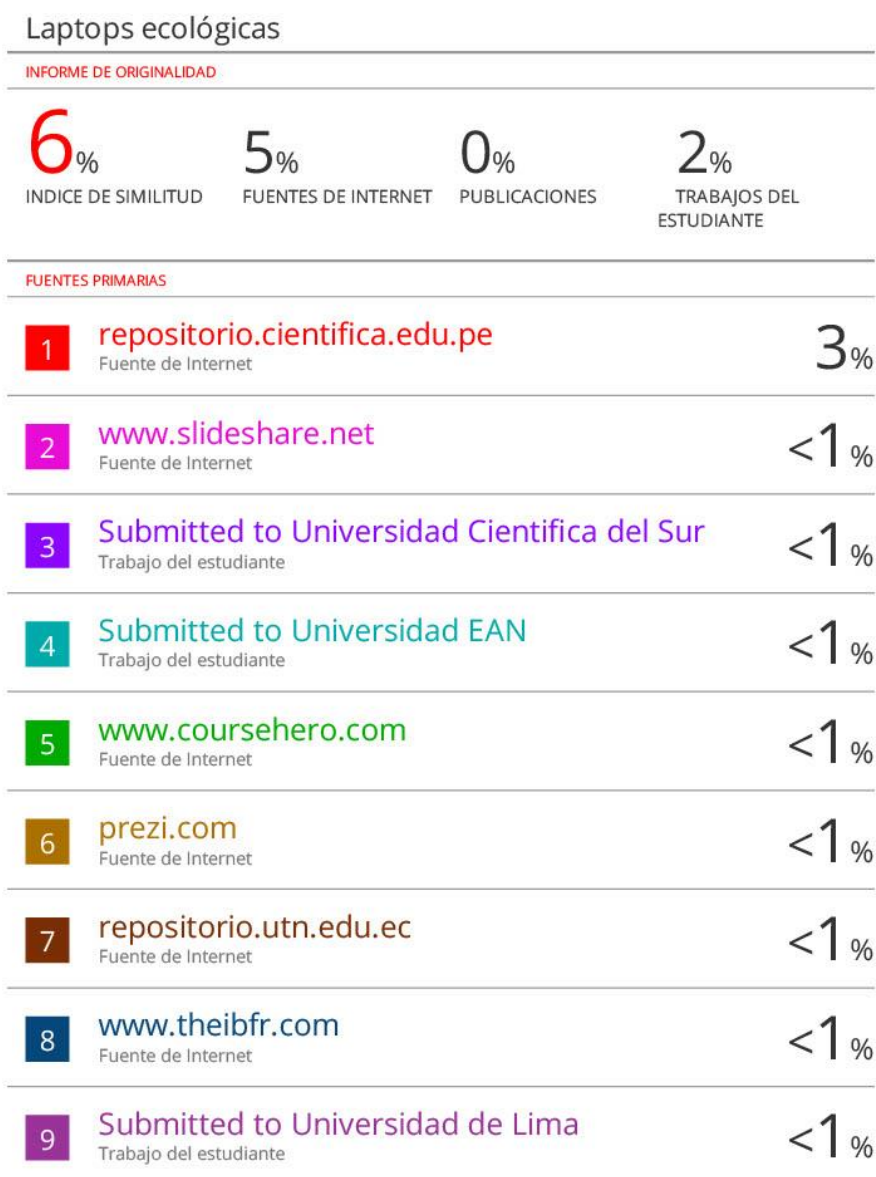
Laptops ecológicas

INFORME DE ORIGINALIDAD

6%
INDICE DE SIMILITUD

5%
FUENTES DE INTERNET

0%
PUBLICACIONES

2%
TRABAJOS DEL ESTUDIANTE

FUENTES PRIMARIAS

1 repositorio.cientifica.edu.pe
Fuente de Internet
3%

2 www.slideshare.net
Fuente de Internet
<1%

3 Submitted to Universidad Cientifica del Sur
Trabajo del estudiante
<1%

4 Submitted to Universidad EAN
Trabajo del estudiante
<1%

5 www.coursehero.com
Fuente de Internet
<1%

6 prezi.com
Fuente de Internet
<1%

7 repositorio.utn.edu.ec
Fuente de Internet
<1%

8 www.theibfr.com
Fuente de Internet
<1%

9 Submitted to Universidad de Lima
Trabajo del estudiante
<1%